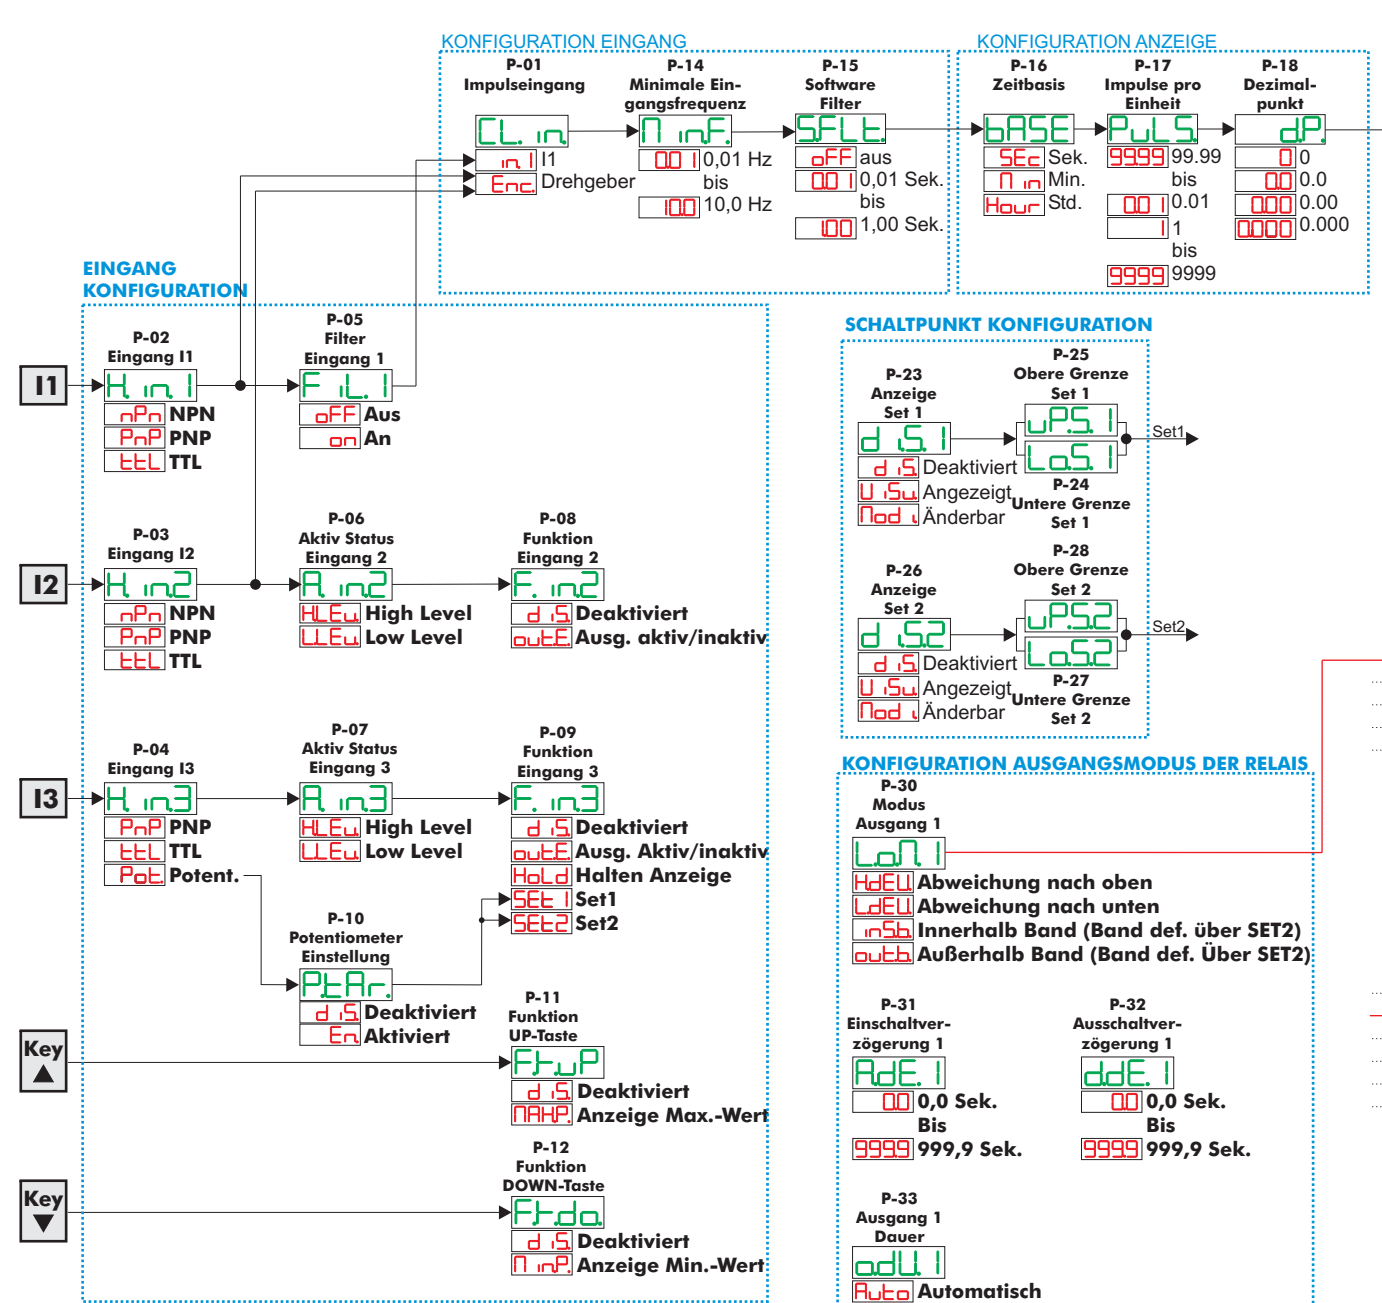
KONFIGURATION EINGANG

P-01
Impulseingang
CL. in
in I I1
Enc. Drehgeber

P-14
Minimale Eingangsfrequenz
N inF.
00 I 0,01 Hz
bis
10.0 10,0 Hz

P-15
Software Filter
SFLt.
oFF aus
00 I 0,01 Sek.
bis
100 1,00 Sek.

KONFIGURATION ANZEIGE

P-16
Zeitbasis
bASE
SEc Sek.
N in Min.
Hour Std.

P-17
Impulse pro Einheit
PuLS
9999 99.99
bis
00 I 0.01
I 1
bis
9999 9999

P-18
Dezimalpunkt
dP.
0 0
0.0 0.0
0.00 0.00
0.000 0.000

EINGANG KONFIGURATION

I1
P-02
Eingang I1
H in I
nPn NPN
PnP PNP
ttL TTL

P-05
Filter
Eingang 1
F iL I
oFF Aus
on An

I2
P-03
Eingang I2
H in2
nPn NPN
PnP PNP
ttL TTL

P-06
Aktiv Status
Eingang 2
A in2
HLEu High Level
LLEu Low Level

P-08
Funktion
Eingang 2
F. in2
d iS Deaktiviert
outE Ausg. aktiv/inaktiv

I3
P-04
Eingang I3
H in3
PnP PNP
ttL TTL
Pot. Potent.

P-07
Aktiv Status
Eingang 3
A in3
HLEu High Level
LLEu Low Level

P-09
Funktion
Eingang 3
F. in3
d iS Deaktiviert
outE Ausg. Aktiv/inaktiv
HoLd Halten Anzeige
SEt I Set1
SEt2 Set2

P-10
Potentiometer
Einstellung
PtAr.
d iS Deaktiviert
En Aktiviert

Key ▲
P-11
Funktion
UP-Taste
Ft.uP
d iS Deaktiviert
NAHP. Anzeige Max.-Wert

Key ▼
P-12
Funktion
DOWN-Taste
Ft.do.
d iS Deaktiviert
N inP. Anzeige Min.-Wert

SCHALTPUNKT KONFIGURATION

P-23
Anzeige
Set 1
d .S I
d iS Deaktiviert
U iSu Angezeigt
Nod i Änderbar

P-25
Obere Grenze
Set 1
uP.S. I
Lo.S. I
Set1
P-24
Untere Grenze
Set 1

P-26
Anzeige
Set 2
d .S2
d iS Deaktiviert
U iSu Angezeigt
Nod i Änderbar

P-28
Obere Grenze
Set 2
uP.S2
Lo.S2
Set2
P-27
Untere Grenze
Set 2

KONFIGURATION AUSGANGSMODUS DER RELAIS

P-30
Modus
Ausgang 1
Lo.N. I
HdEU Abweichung nach oben
LdEU Abweichung nach unten
inSb Innerhalb Band (Band def. über SET2)
outb Außerhalb Band (Band def. Über SET2)

P-31
Einschaltverzögerung 1
AdE. I
0.0 0,0 Sek.
Bis
9999 999,9 Sek.

P-32
Ausschaltverzögerung 1
ddE. I
0.0 0,0 Sek.
Bis
9999 999,9 Sek.

P-33
Ausgang 1
Dauer
odU. I
Auto Automatisch